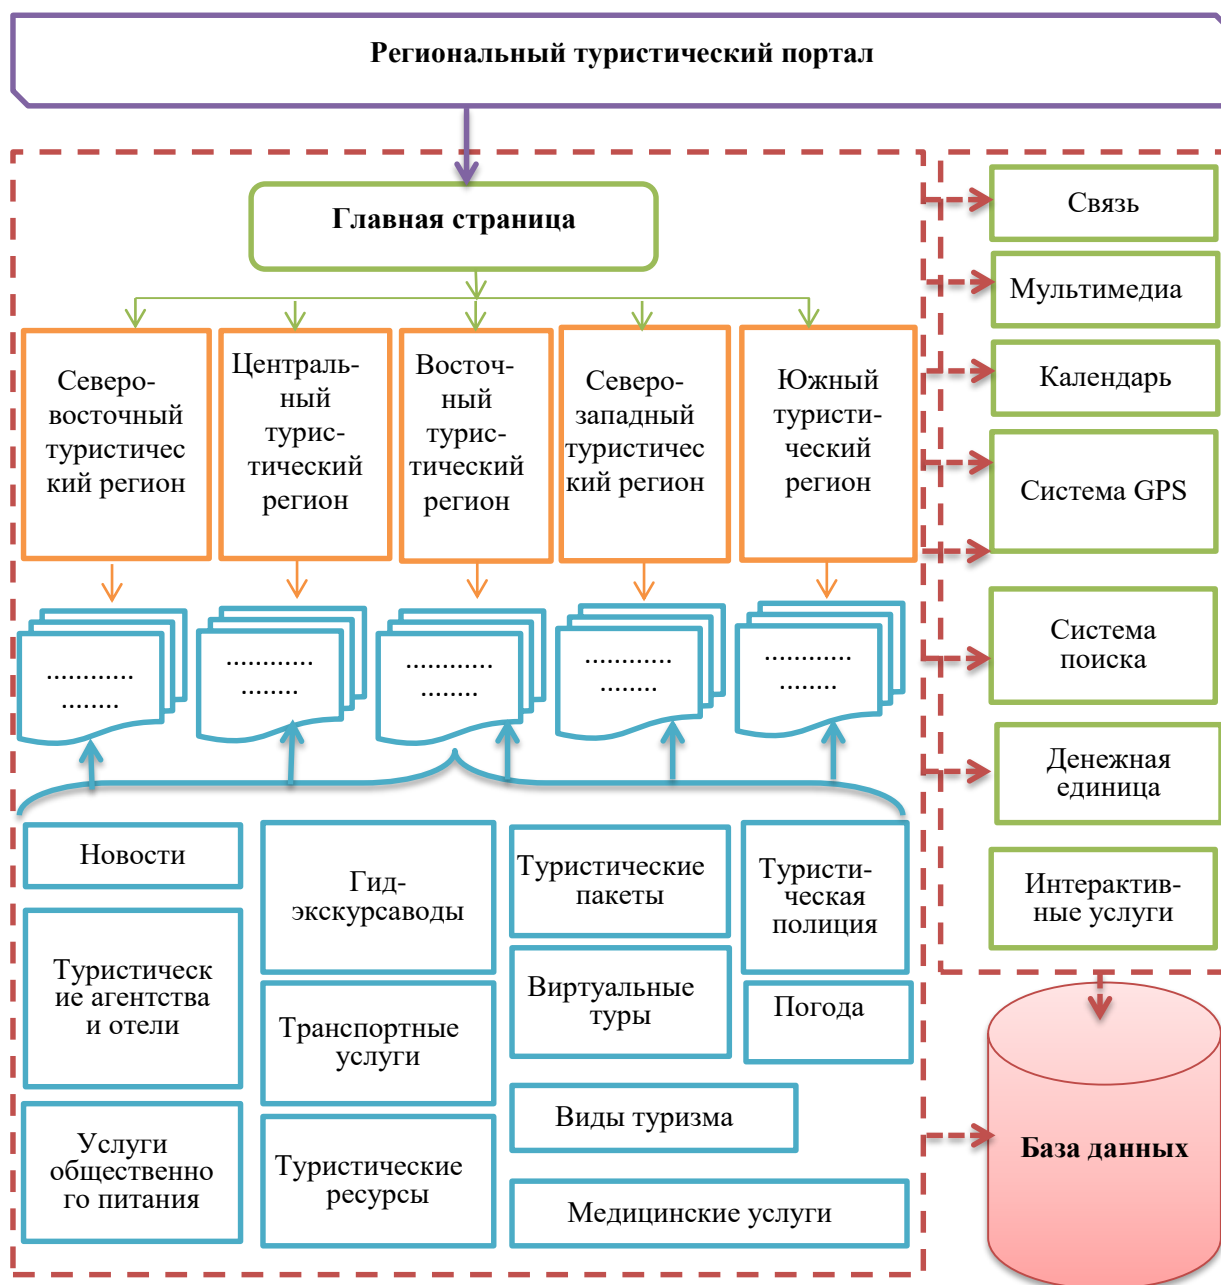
Региональный туристический портал

Главная страница

Северо-восточный туристический регион

Центральный туристический регион

Восточный туристический регион

Северо-западный туристический регион

Южный туристический регион

...........
........

...........
........

...........
........

...........
........

...........
........

Новости

Гид-экскурсаводы

Туристические пакеты

Туристическая полиция

Туристические агентства и отели

Транспортные услуги

Виртуальные туры

Погода

Виды туризма

Услуги общественного питания

Туристические ресурсы

Медицинские услуги

Связь

Мультимедиа

Календарь

Система GPS

Система поиска

Денежная единица

Интерактивные услуги

База данных